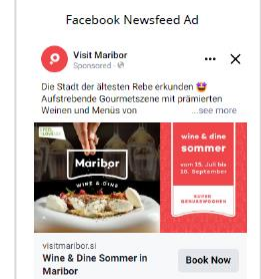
Facebook Newsfeed Ad

Visit Maribor
Sponsored · 

Die Stadt der ältesten Rebe erkunden 😍 Aufstrebende Gourmetszene mit prämierten Weinen und Menüs von ...see more

Maribor
WINE & DINE

wine & dine sommer
vom 15. Juli bis 10. September

AUSZEN BERGERWOCHEN

visitmaribor.si
Wine & Dine Sommer in Maribor

Book Now